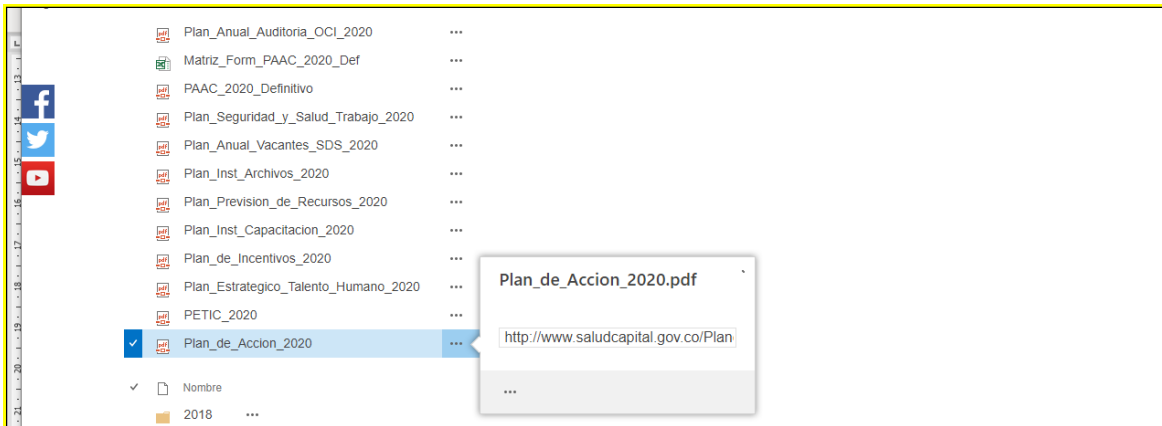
Plan_Anual_Auditoria_OCI_2020 ...
Matriz_Form_PAAC_2020_Def ...
PAAC_2020_Definitivo ...
Plan_Seguridad_y_Salud_Trabajo_2020 ...
Plan_Anual_Vacantes_SDS_2020 ...
Plan_Inst_Archivos_2020 ...
Plan_Prevision_de_Recursos_2020 ...
Plan_Inst_Capacitacion_2020 ...
Plan_de_Incentivos_2020 ...
Plan_Estrategico_Talento_Humano_2020 ...
PETIC_2020 ...
Plan_de_Accion_2020 ...

Plan_de_Accion_2020.pdf

http://www.saludcapital.gov.co/Plan

...

Nombre
2018 ...